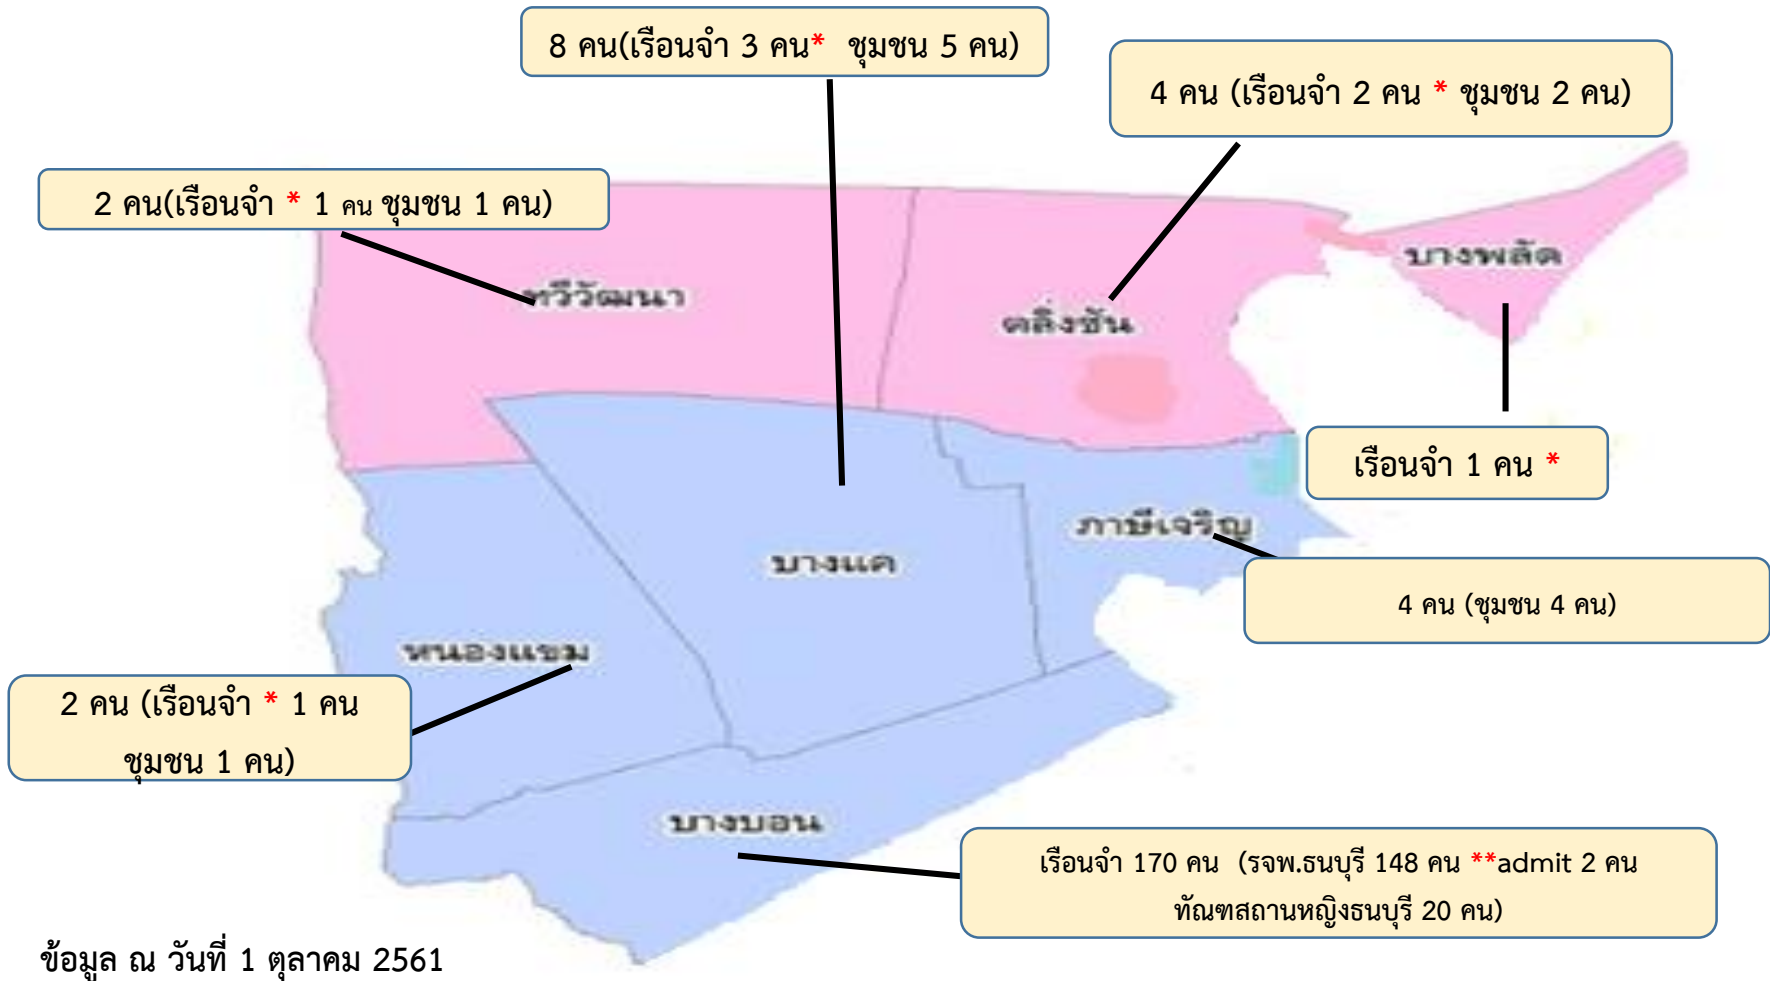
8 คน(เรือนจำ 3 คน* ชุมชน 5 คน)

4 คน (เรือนจำ 2 คน * ชุมชน 2 คน)

2 คน(เรือนจำ * 1 คน ชุมชน 1 คน)

ทวีวัฒนา

ตลิ่งชัน

บางพลัด

เรือนจำ 1 คน *

ภาษีเจริญ

บางแค

4 คน (ชุมชน 4 คน)

หนองแขม

2 คน (เรือนจำ * 1 คน ชุมชน 1 คน)

บางบอน

เรือนจำ 170 คน (รจพ.ธนบุรี 148 คน **admit 2 คน ทัณฑสถานหญิงธนบุรี 20 คน)

ข้อมูล ณ วันที่ 1 ตุลาคม 2561